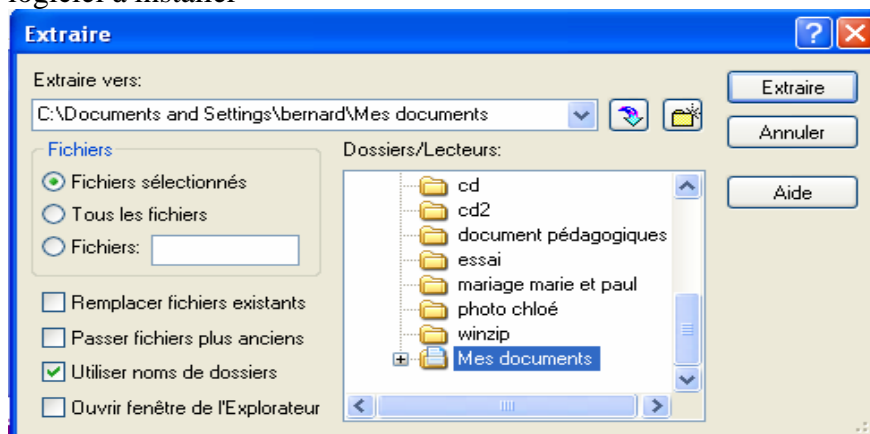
logiciel à installer

Extraire

Extraire vers:

C:\Documents and Settings\bernard\Mes documents

Extraire

Annuler

Aide

Fichiers

Fichiers sélectionnés

Tous les fichiers

Fichiers:

Dossiers/Lecteurs:

cd

cd2

document pédagogiques

essai

mariage marie et paul

photo chloé

winzip

Mes documents

Remplacer fichiers existants

Passer fichiers plus anciens

Utiliser noms de dossiers

Ouvrir fenêtre de l'Explorateur